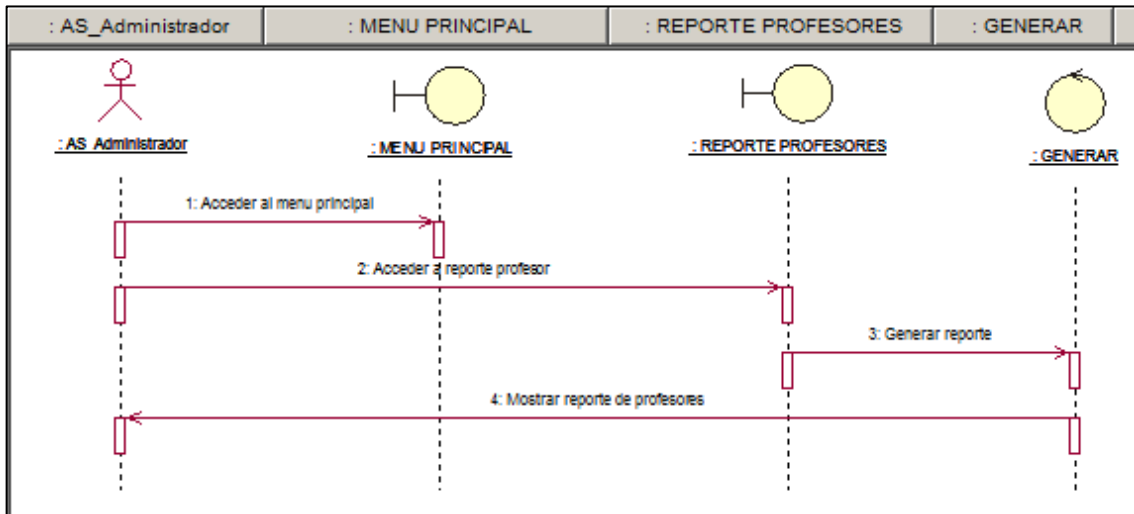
: AS_Administrador | : MENU PRINCIPAL | : REPORTE PROFESORES | : GENERAR

: AS_Administrador

: MENU PRINCIPAL

: REPORTE PROFESORES

: GENERAR

1: Acceder al menu principal

2: Acceder a reporte profesor

3: Generar reporte

4: Mostrar reporte de profesores